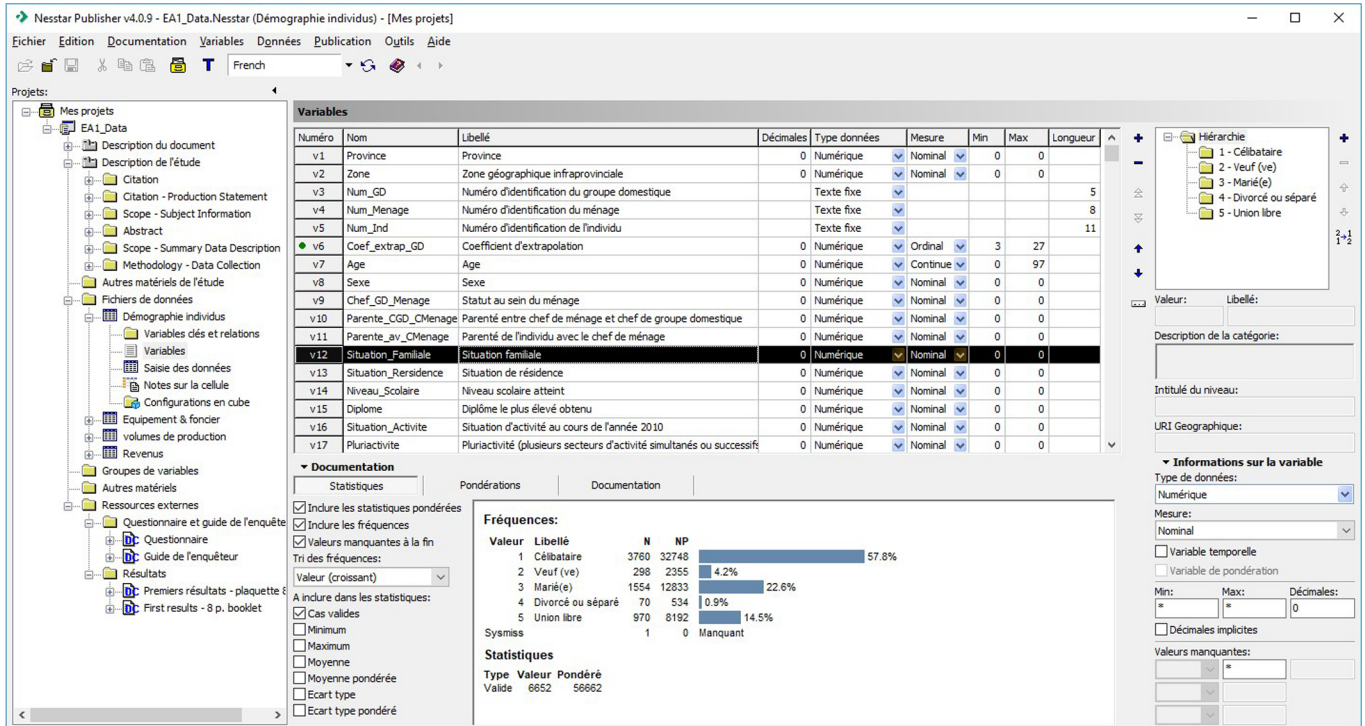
Nesstar Publisher v4.0.9 - EA1_Data.Nesstar (Démographie individu) - [Mes projets]

Fichier Edition Documentation Variables Données Publication Outils Aide

French

Projets:

Mes projets
EA1_Data
Description du document
Description de l'étude
Citation
Citation - Production Statement
Scope - Subject Information
Abstract
Scope - Summary Data Description
Methodology - Data Collection
Autres matériels de l'étude
Fichiers de données
Démographie individus
Variables clés et relations
Variables
Saisie des données
Notes sur la cellule
Configurations en cube
Equipement & foncier
volumes de production
Revenus
Groupes de variables
Autres matériels
Ressources externes
Questionnaire et guide de l'enquête
Questionnaire
Guide de l'enquêteur
Résultats
Premiers résultats - plaquette 8
First results - 8 p. booklet

Variables

| Numéro | Nom | Libellé | Décimales | Type données | Mesure | Min | Max | Longueur |
|---|---|---|---|---|---|---|---|---|
| v1 | Province | Province | 0 | Numérique | Nominal | 0 | 0 | |
| v2 | Zone | Zone géographique infraprovinciale | 0 | Numérique | Nominal | 0 | 0 | |
| v3 | Num_GD | Numéro d'identification du groupe domestique | | Texte fixe | | | | 5 |
| v4 | Num_Menage | Numéro d'identification du ménage | | Texte fixe | | | | 8 |
| v5 | Num_Ind | Numéro d'identification de l'individu | | Texte fixe | | | | 11 |
| v6 | Coef_extrap_GD | Coefficient d'extrapolation | 0 | Numérique | Ordinal | 3 | 27 | |
| v7 | Age | Age | 0 | Numérique | Continue | 0 | 97 | |
| v8 | Sexe | Sexe | 0 | Numérique | Nominal | 0 | 0 | |
| v9 | Chef_GD_Menage | Statut au sein du ménage | 0 | Numérique | Nominal | 0 | 0 | |
| v10 | Parente_CGD_CMenage | Parenté entre chef de ménage et chef de groupe domestique | 0 | Numérique | Nominal | 0 | 0 | |
| v11 | Parente_av_CMenage | Parenté de l'individu avec le chef de ménage | 0 | Numérique | Nominal | 0 | 0 | |
| v12 | Situation_Familiale | Situation familiale | 0 | Numérique | Nominal | 0 | 0 | |
| v13 | Situation_Rersidence | Situation de résidence | 0 | Numérique | Nominal | 0 | 0 | |
| v14 | Niveau_Scolaire | Niveau scolaire atteint | 0 | Numérique | Nominal | 0 | 0 | |
| v15 | Diplome | Diplôme le plus élevé obtenu | 0 | Numérique | Nominal | 0 | 0 | |
| v16 | Situation_Activite | Situation d'activité au cours de l'année 2010 | 0 | Numérique | Nominal | 0 | 0 | |
| v17 | Pluriactivite | Pluriactivité (plusieurs secteurs d'activité simultanés ou successifs | 0 | Numérique | Nominal | 0 | 0 | |

Documentation
Statistiques | Pondérations | Documentation

Inclure les statistiques pondérées
Inclure les fréquences
Valeurs manquantes à la fin
Tri des fréquences:
Valeur (croissant)
A inclure dans les statistiques:
Cas valides
Minimum
Maximum
Moyenne
Moyenne pondérée
Ecart type
Ecart type pondéré

Fréquences:

| Valeur | Libellé | N | NP | |
|---|---|---|---|---|
| 1 | Célibataire | 3760 | 32748 | 57.8% |
| 2 | Veuf (ve) | 298 | 2355 | 4.2% |
| 3 | Marié(e) | 1554 | 12833 | 22.6% |
| 4 | Divorcé ou séparé | 70 | 534 | 0.9% |
| 5 | Union libre | 970 | 8192 | 14.5% |
| Sysmiss | | 1 | 0 | Manquant |

Statistiques

| Type | Valeur | Pondéré |
|---|---|---|
| Valide | 6652 | 56662 |

Hiérarchie
1 - Célibataire
2 - Veuf (ve)
3 - Marié(e)
4 - Divorcé ou séparé
5 - Union libre

Valeur: Libellé:
Description de la catégorie:
Intitulé du niveau:
URI Geographique:

Informations sur la variable
Type de données:
Numérique
Mesure:
Nominal
Variable temporelle
Variable de pondération
Min: Max: Décimales:
* * 0
Décimales implicites
Valeurs manquantes:
*